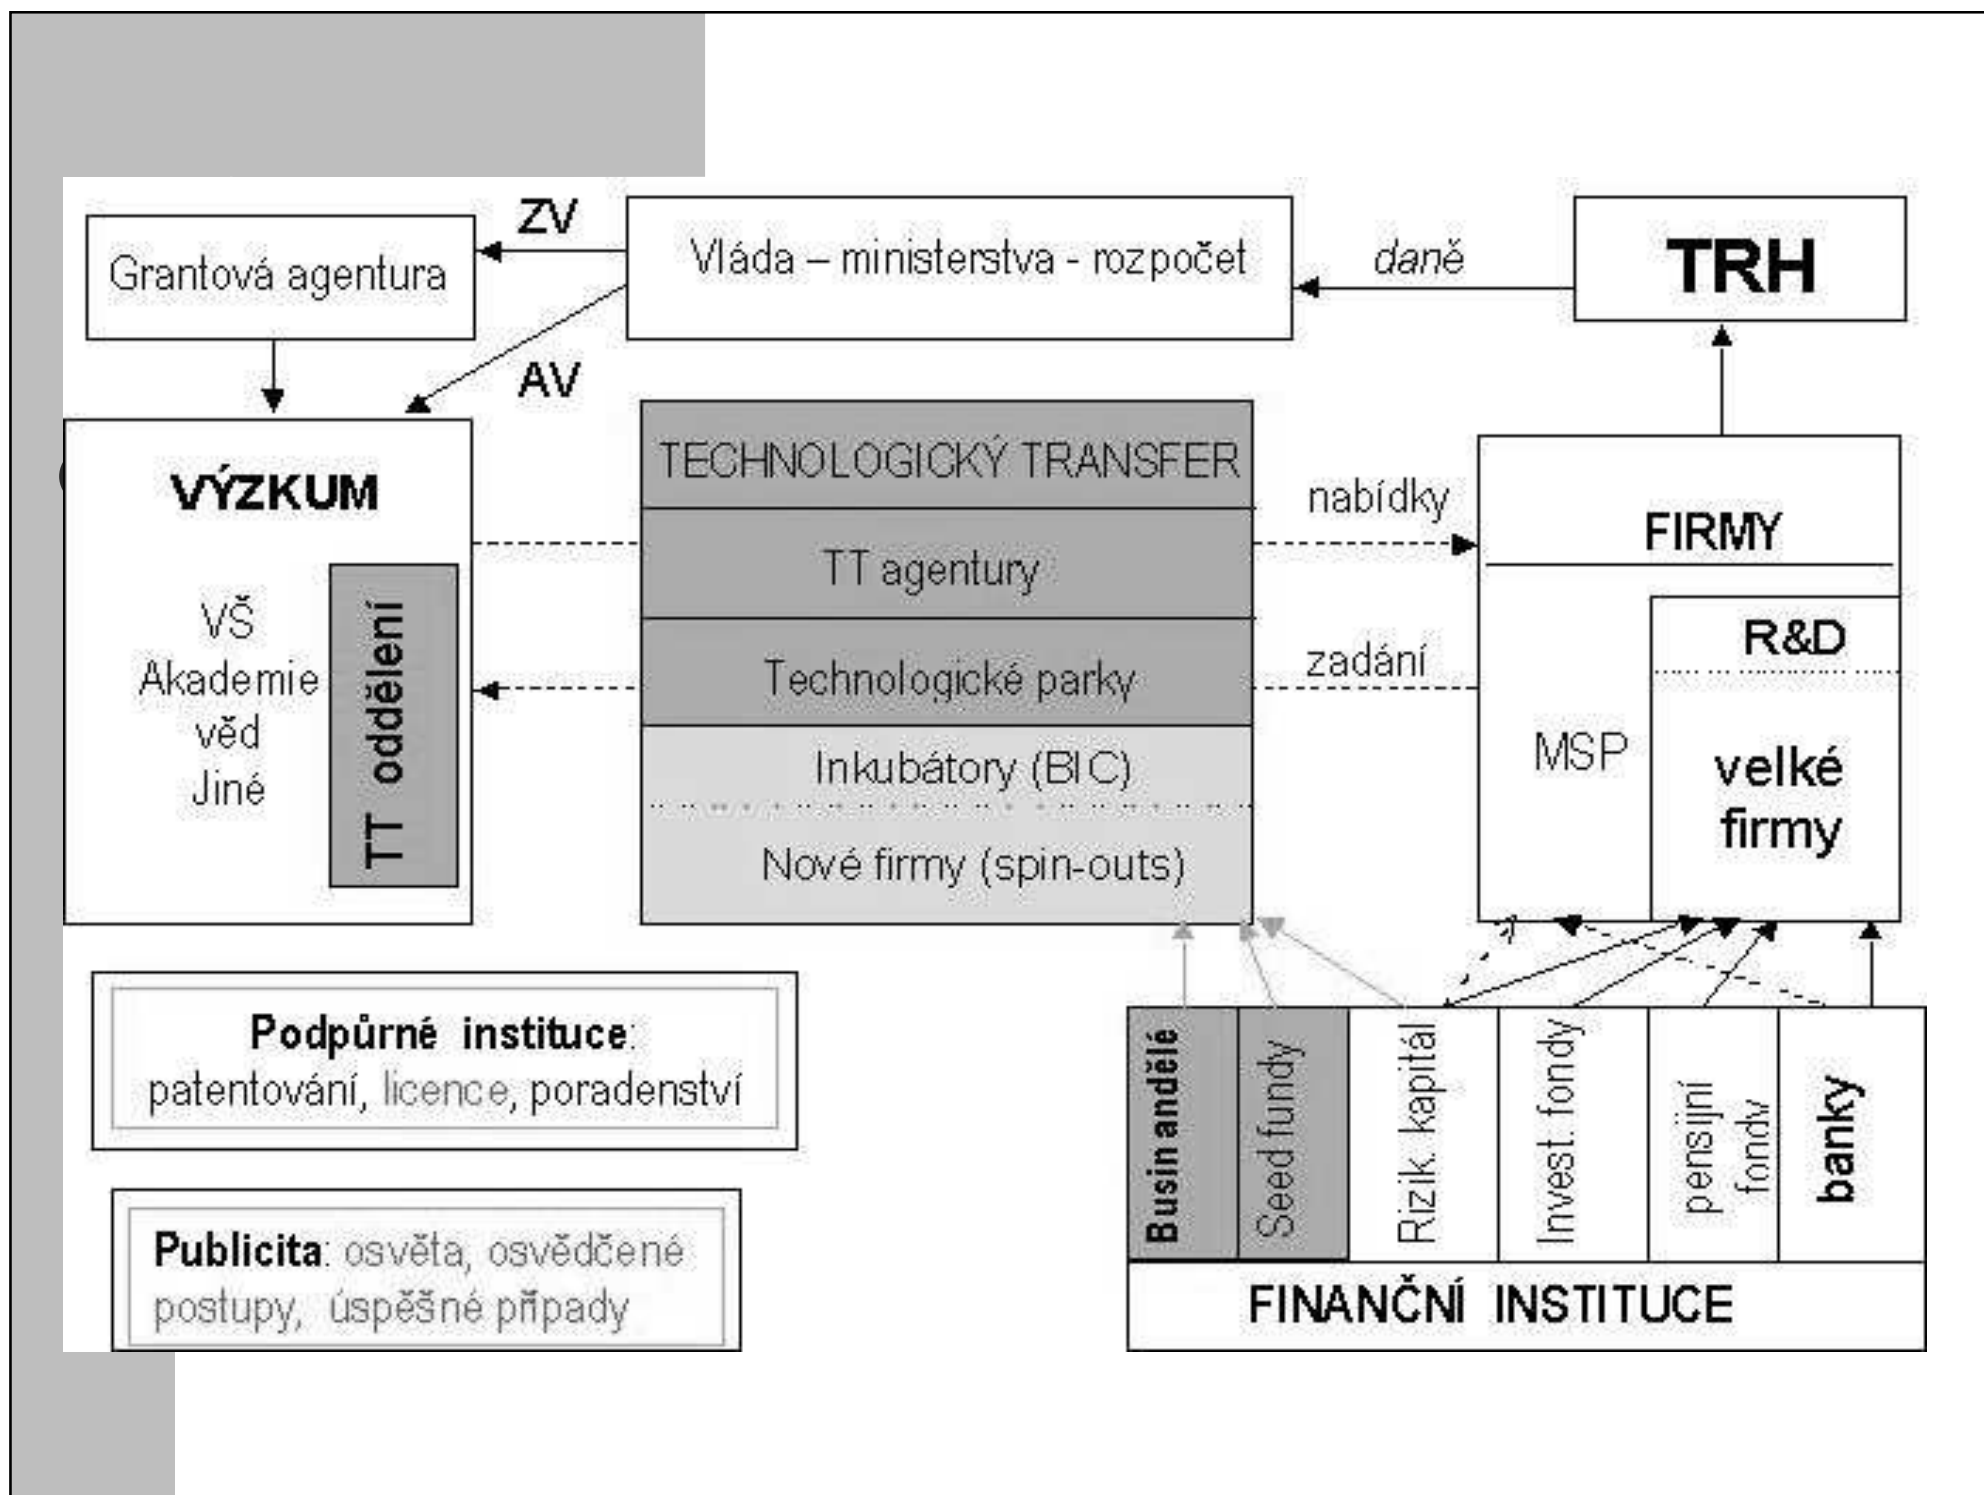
ZV

Grantová agentura

Vláda – ministerstva - rozpočet

daně

TRH

AV

VÝZKUM

VŠ
Akademie
věd
Jiné

TT oddělení

TECHNOLOGICKÝ TRANSFER

TT agentury

Technologické parky

Inkubátory (BIC)

Nové firmy (spin-outs)

nabídky

zadání

FIRMY

R&D

MSP

velké firmy

Podpůrné instituce: patentování, licence, poradenství

Publicita: osvěta, osvědčené postupy, úspěšné případy

Busin andělé

Seed fundy

Rizik. kapitál

Invest. fondy

pensijní fondy

banky

FINANČNÍ INSTITUCE